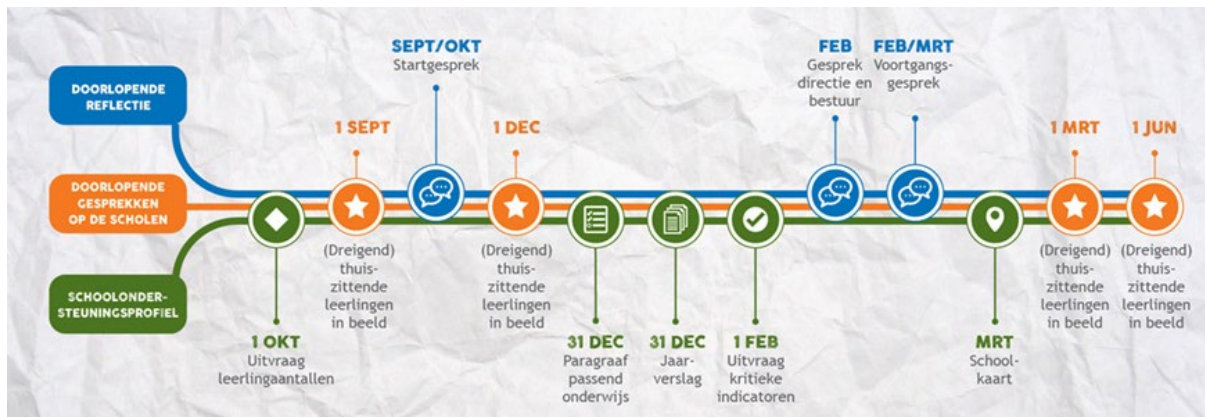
DOORLOPENDE REFLECTIE

DOORLOPENDE GESPREKKEN OP DE SCHOLEN

SCHOOLONDERSTEUNINGSPROFIEL

SEPT/OKT
Startgesprek

1 SEPT
(Dreigend) thuiszittende leerlingen in beeld

1 DEC
(Dreigend) thuiszittende leerlingen in beeld

FEB
Gesprek directie en bestuur

FEB/MRT
Voortgangsgesprek

1 MRT
(Dreigend) thuiszittende leerlingen in beeld

1 JUN
(Dreigend) thuiszittende leerlingen in beeld

1 OKT
Uitvraag leerlingaantallen

31 DEC
Paragraaf passend onderwijs

31 DEC
Jaarverslag

1 FEB
Uitvraag kritieke indicatoren

MRT
Schoolkaart